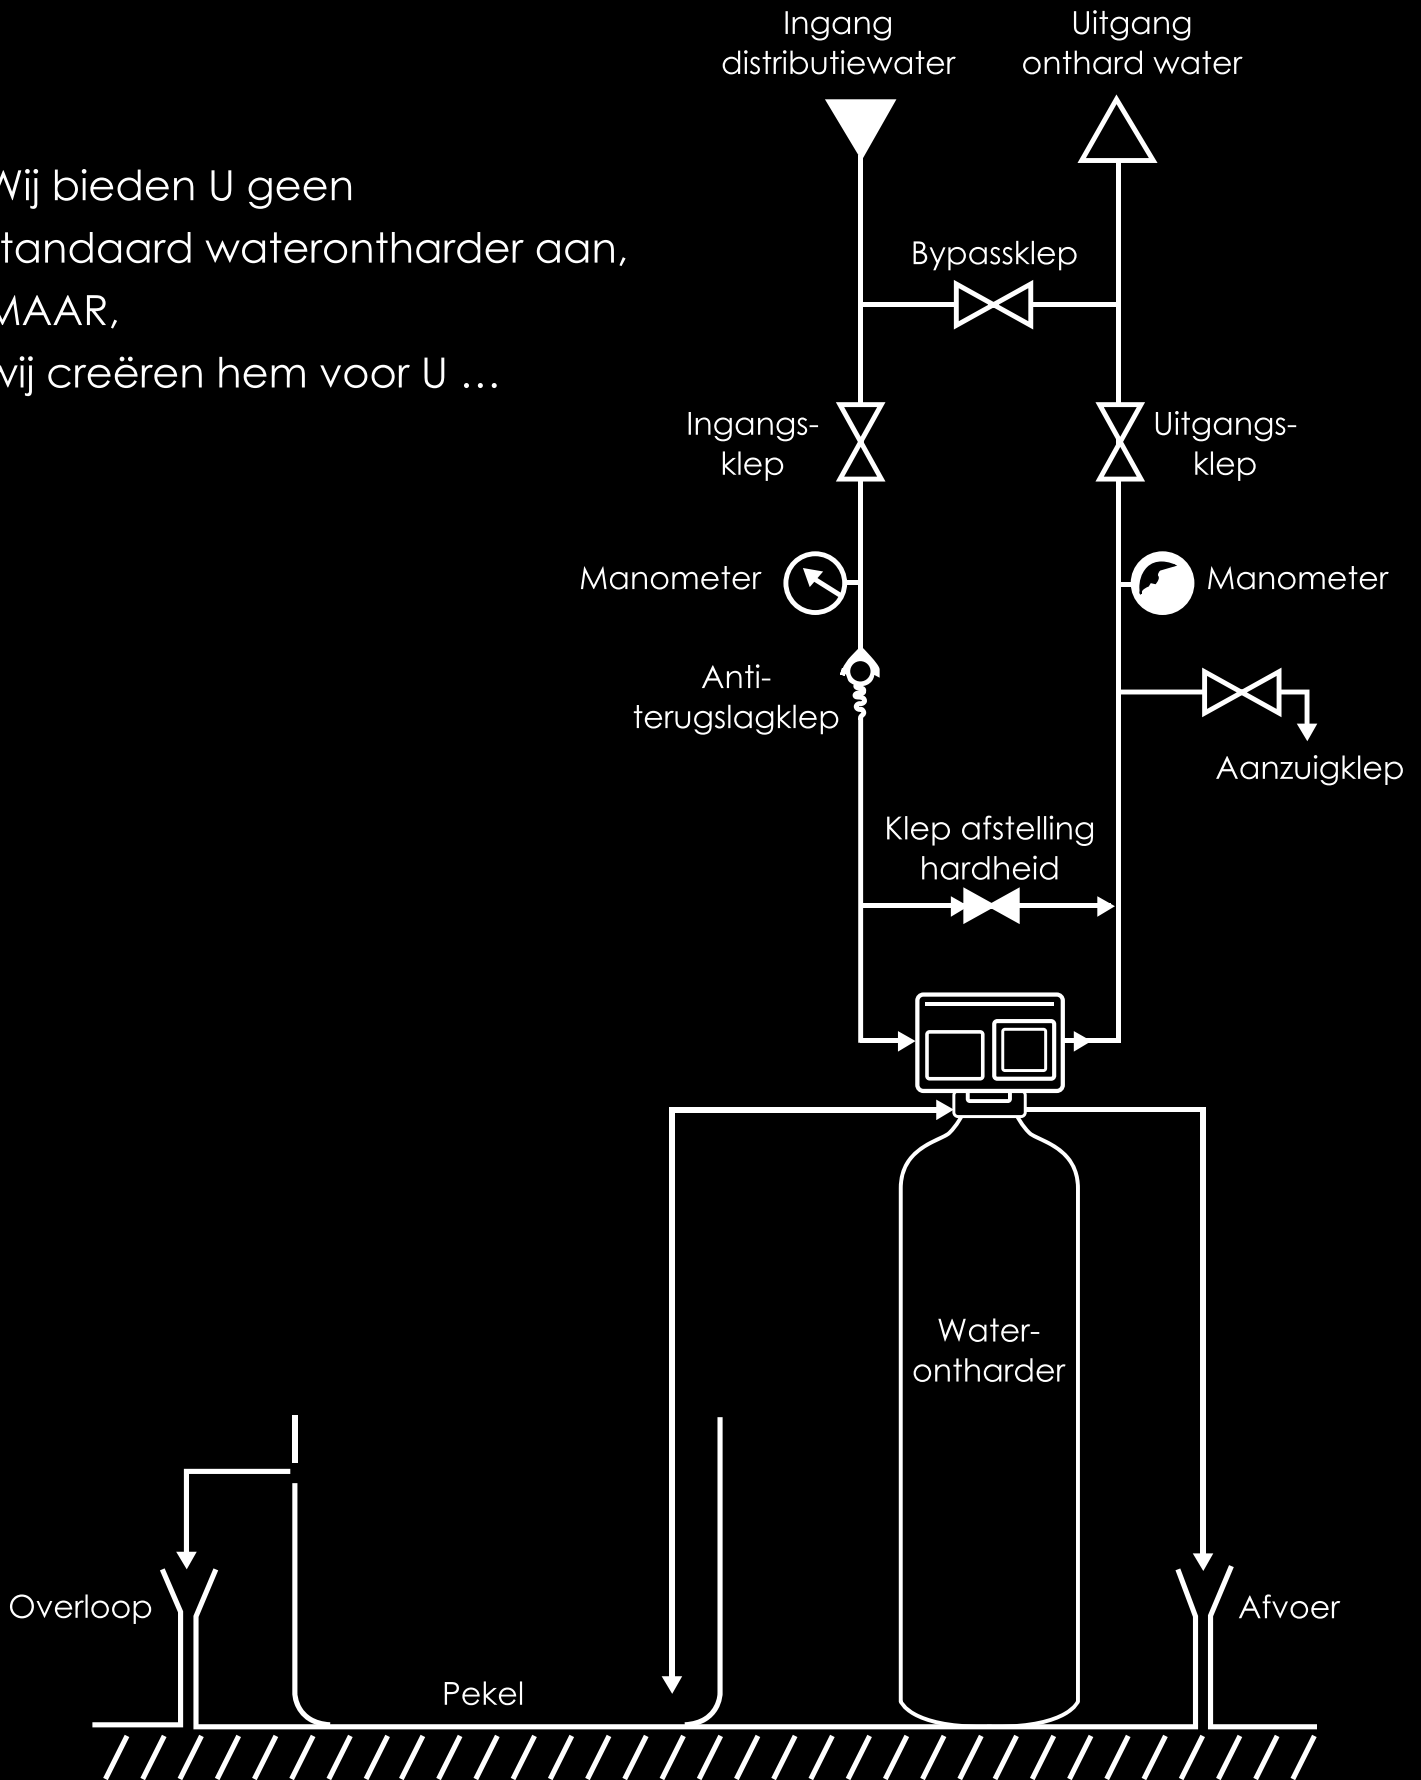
Wij bieden U geen
tandaard waterontharder aan,
MAAR,
wij creëren hem voor U …

Ingang distributiewater

Uitgang onthard water

Bypassklep

Ingangsklep

Uitgangsklep

Manometer

Manometer

Antiterugslagklep

Aanzuigklep

Klep afstelling hardheid

Waterontharder

Overloop

Pekel

Afvoer